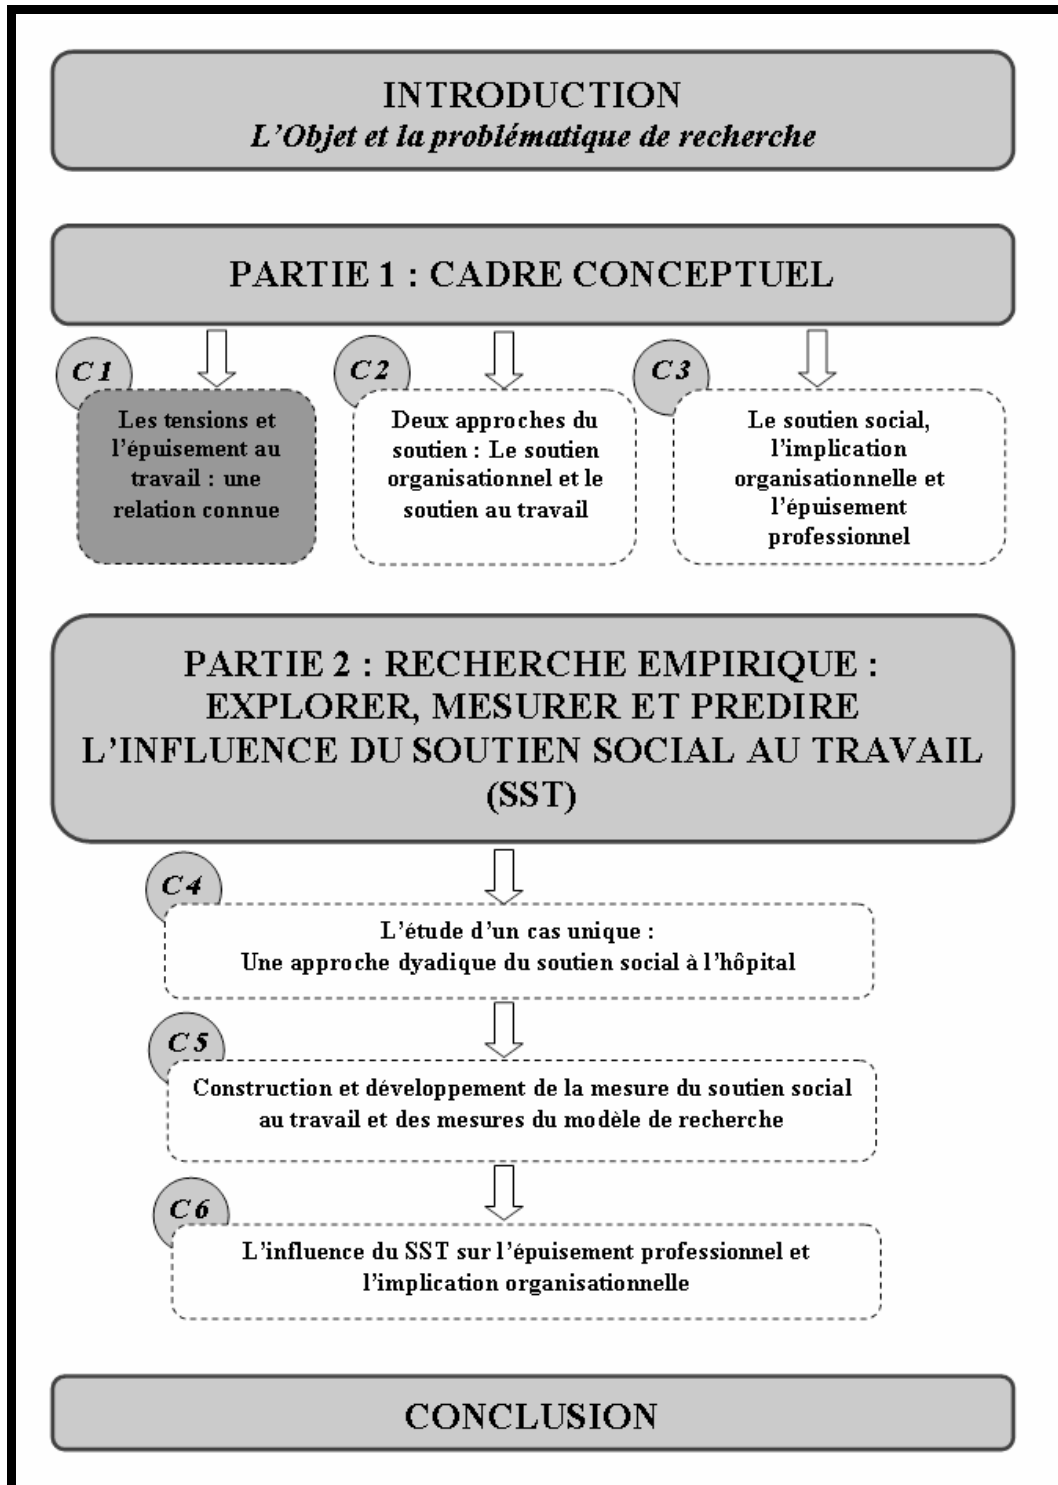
INTRODUCTION
*L'Objet et la problématique de recherche*

PARTIE 1 : CADRE CONCEPTUEL

C1

Les tensions et l'épuisement au travail : une relation connue

C2

Deux approches du soutien : Le soutien organisationnel et le soutien au travail

C3

Le soutien social, l'implication organisationnelle et l'épuisement professionnel

PARTIE 2 : RECHERCHE EMPIRIQUE : EXPLORER, MESURER ET PREDIRE L'INFLUENCE DU SOUTIEN SOCIAL AU TRAVAIL (SST)

C4

L'étude d'un cas unique :
Une approche dyadique du soutien social à l'hôpital

C5

Construction et développement de la mesure du soutien social au travail et des mesures du modèle de recherche

C6

L'influence du SST sur l'épuisement professionnel et l'implication organisationnelle

CONCLUSION